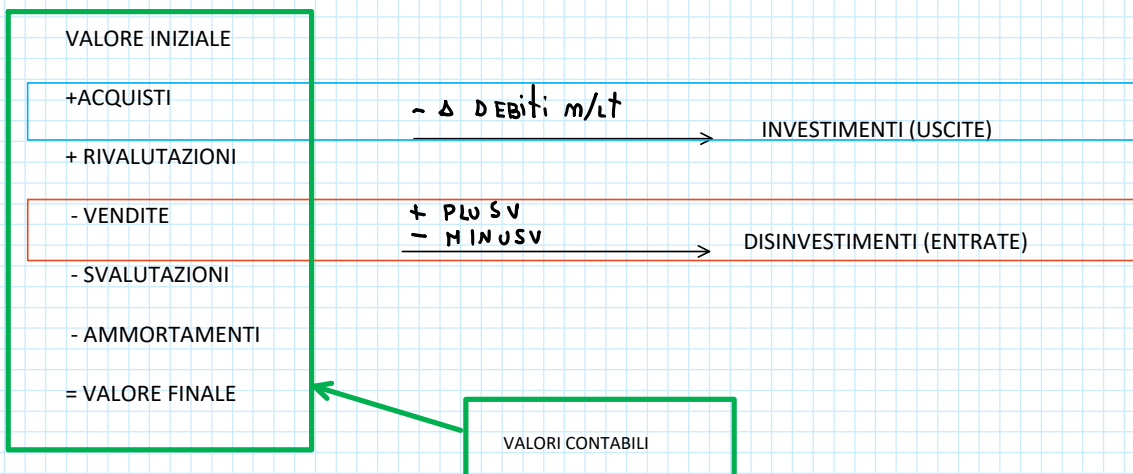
VALORE INIZIALE

+ACQUISTI

– Δ DEBITI M/LT

INVESTIMENTI (USCITE)

+ RIVALUTAZIONI

- VENDITE

+ PLUSV
– MINUSV

DISINVESTIMENTI (ENTRATE)

- SVALUTAZIONI

- AMMORTAMENTI

= VALORE FINALE

VALORI CONTABILI